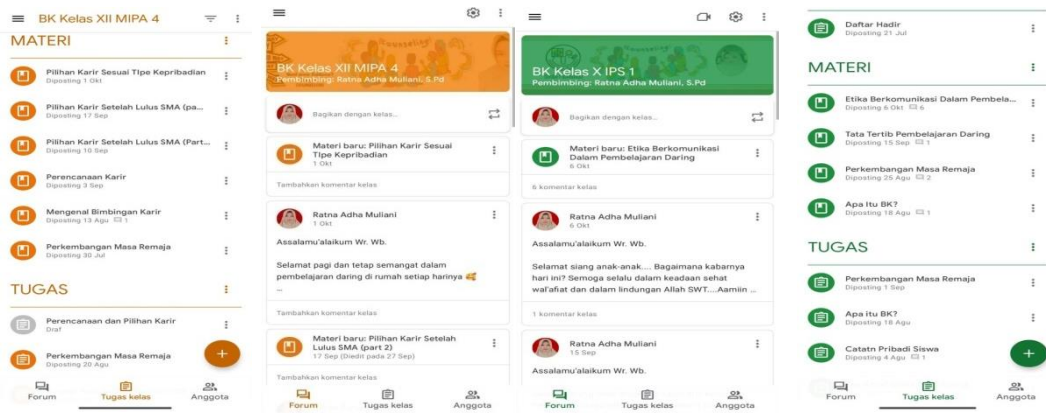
BK Kelas XII MIPA 4

MATERI

Pilihan Karir Sesuai Tipe Kepribadian
Diposting 1 Okt

Pilihan Karir Setelah Lulus SMA (pa...
Diposting 17 Sep

Pilihan Karir Setelah Lulus SMA (Part...
Diposting 10 Sep

Perencanaan Karir
Diposting 3 Sep

Mengenal Bimbingan Karir
Diposting 13 Agu 1

Perkembangan Masa Remaja
Diposting 30 Jul

TUGAS

Perencanaan dan Pilihan Karir
Draf

Perkembangan Masa Remaja
Diposting 20 Agu

Forum Tugas kelas Anggota

BK Kelas XII MIPA 4
Pembimbing: Ratna Adha Muliani, S.Pd

Bagikan dengan kelas...

Materi baru: Pilihan Karir Sesuai Tipe Kepribadian
1 Okt

Tambahkan komentar kelas

Ratna Adha Muliani
1 Okt

Assalamu'alaikum Wr. Wb.

Selamat pagi dan tetap semangat dalam pembelajaran daring di rumah setiap harinya
...

Tambahkan komentar kelas

Materi baru: Pilihan Karir Setelah Lulus SMA (part 2)
17 Sep (Diedit pada 27 Sep)

Tambahkan komentar kelas

Forum Tugas kelas Anggota

BK Kelas X IPS 1
Pembimbing: Ratna Adha Muliani, S.Pd

Bagikan dengan kelas...

Materi baru: Etika Berkomunikasi Dalam Pembelajaran Daring
6 Okt

6 komentar kelas

Ratna Adha Muliani
6 Okt

Assalamu'alaikum Wr. Wb.

Selamat siang anak-anak.... Bagaimana kabarnya hari ini? Semoga selalu dalam keadaan sehat wal'afiat dan dalam lindungan Allah SWT....Aamiin ...

1 komentar kelas

Ratna Adha Muliani
15 Sep

Assalamu'alaikum Wr. Wb.

Forum Tugas kelas Anggota

Daftar Hadir
Diposting 21 Jul

MATERI

Etika Berkomunikasi Dalam Pembela...
Diposting 6 Okt 6

Tata Tertib Pembelajaran Daring
Diposting 15 Sep 1

Perkembangan Masa Remaja
Diposting 25 Agu 2

Apa Itu BK?
Diposting 18 Agu 1

TUGAS

Perkembangan Masa Remaja
Diposting 1 Sep

Apa itu BK?
Diposting 18 Agu

Catatn Pribadi Siswa
Diposting 4 Agu 1

Forum Tugas kelas Anggota